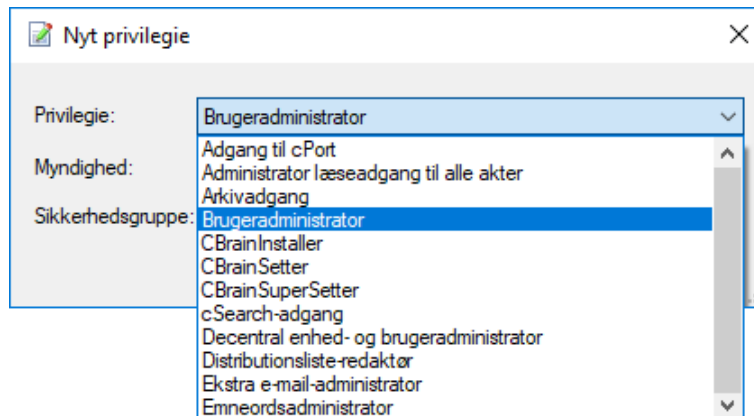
Nyt privilegie

Privilegie:
Brugeradministrator

Myndighed:

Sikkerhedsgruppe:

Adgang til cPort
Administrator læseadgang til alle akter
Arkivadgang
Brugeradministrator
CBrainInstaller
CBrainSetter
CBrainSuperSetter
cSearch-adgang
Decentral enhed- og brugeradministrator
Distributionsliste-redaktør
Ekstra e-mail-administrator
Emneordsadministrator